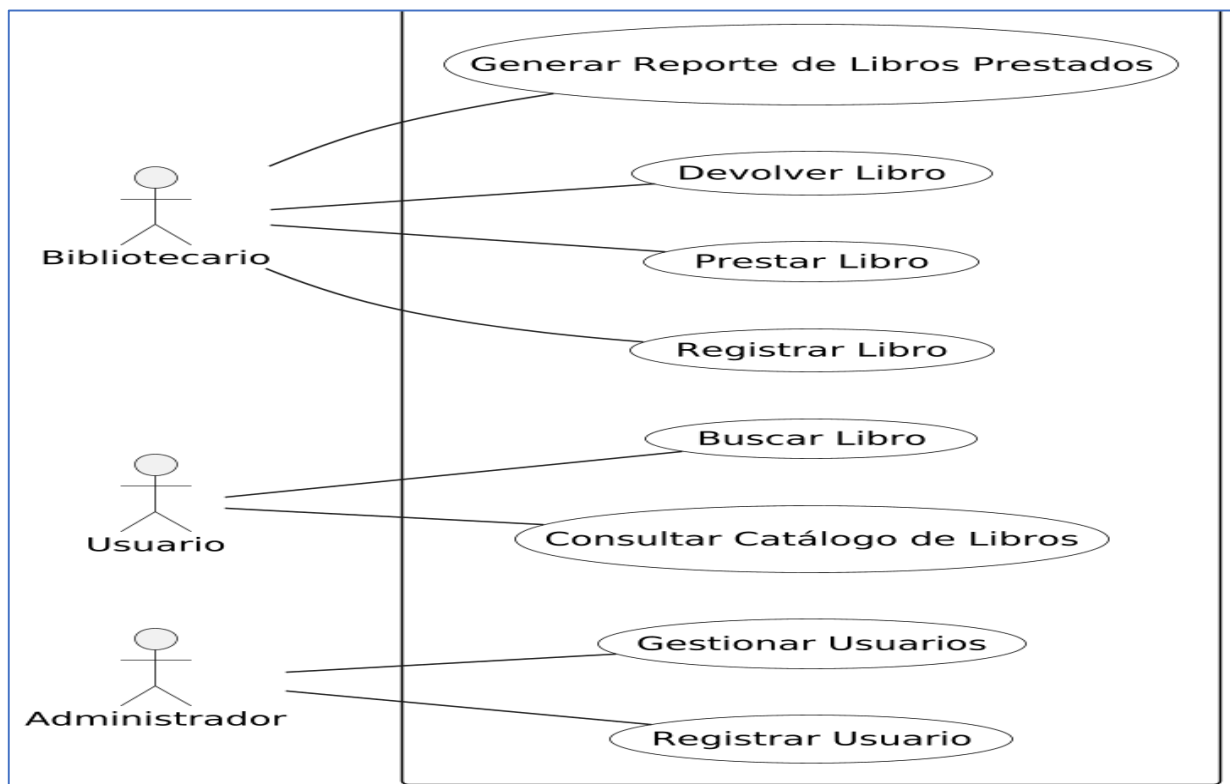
Generar Reporte de Libros Prestados

Devolver Libro

Bibliotecario

Prestar Libro

Registrar Libro

Buscar Libro

Usuario

Consultar Catálogo de Libros

Gestionar Usuarios

Administrador

Registrar Usuario